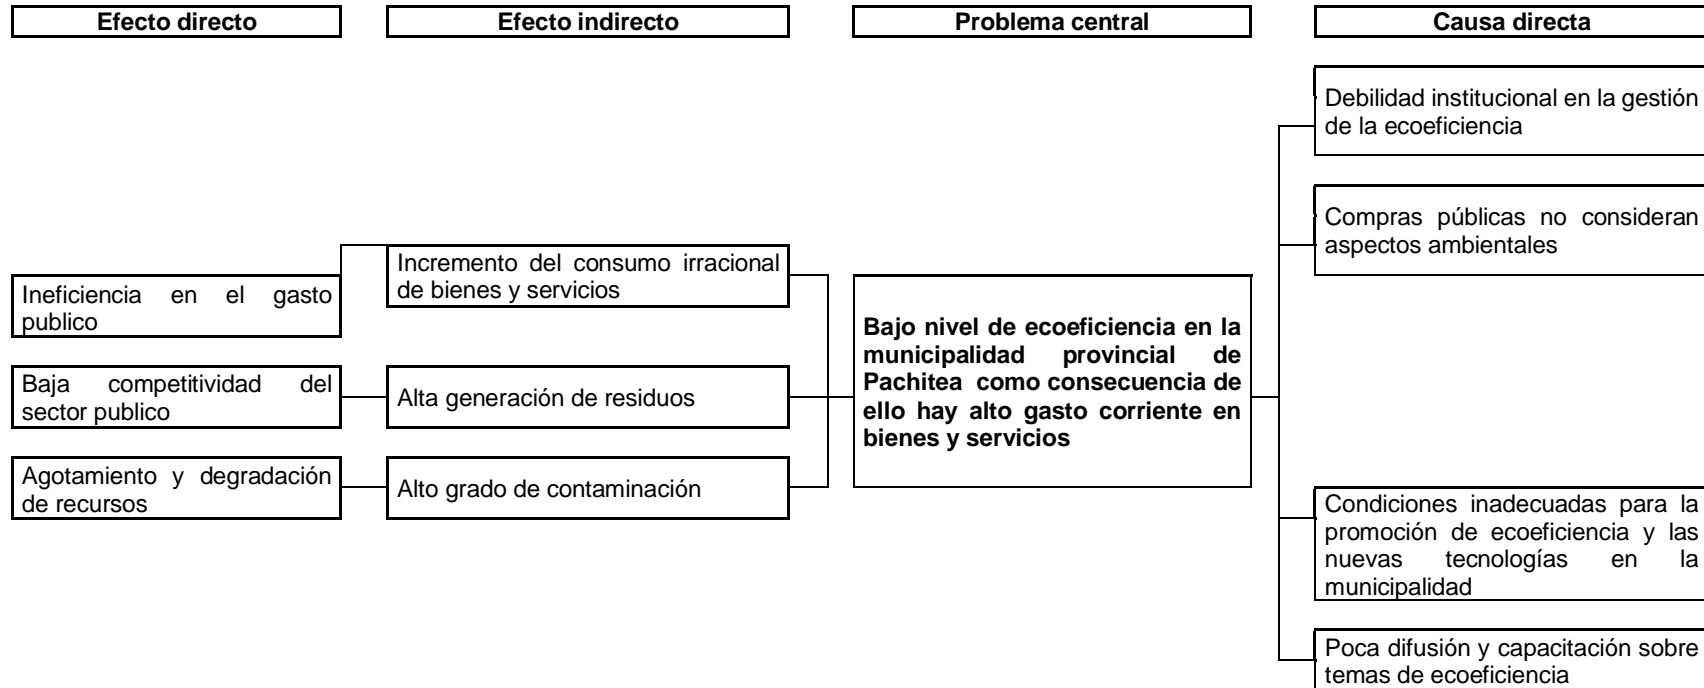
Efecto directo

Efecto indirecto

Problema central

Causa directa

Ineficiencia en el gasto publico

Incremento del consumo irracional de bienes y servicios

Baja competitividad del sector publico

Alta generación de residuos

Agotamiento y degradación de recursos

Alto grado de contaminación

**Bajo nivel de ecoeficiencia en la municipalidad provincial de Pachitea como consecuencia de ello hay alto gasto corriente en bienes y servicios**

Debilidad institucional en la gestión de la ecoeficiencia

Compras públicas no consideran aspectos ambientales

Condiciones inadecuadas para la promoción de ecoeficiencia y las nuevas tecnologías en la municipalidad

Poca difusión y capacitación sobre temas de ecoeficiencia